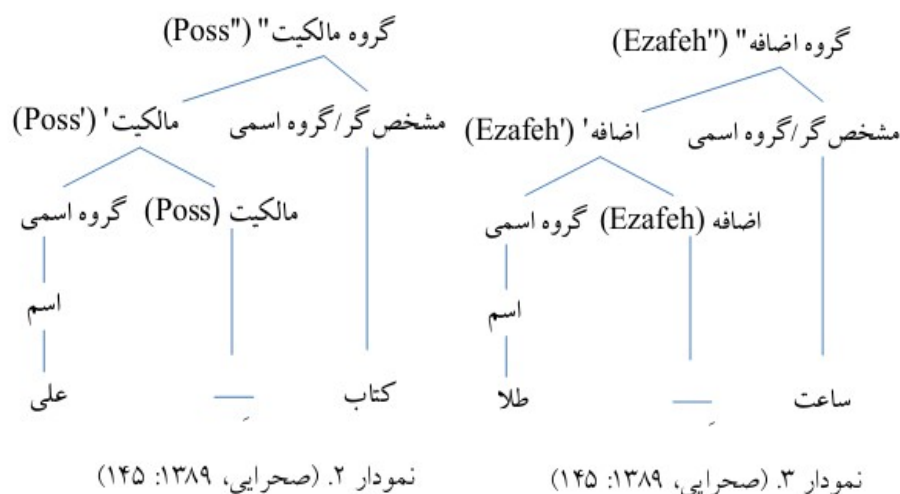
گروه اضافه" ("Ezafeh)
مشخص گر/گروه اسمی
اضافه' ('Ezafeh)
اضافه (Ezafeh)
گروه اسمی
اسم
ساعت
ـِ
طلا
نمودار ۳. (صحرایی، ۱۳۸۹: ۱۴۵)

گروه مالکیت" ("Poss)
مشخص گر/گروه اسمی
مالکیت' ('Poss)
مالکیت (Poss)
گروه اسمی
اسم
کتاب
ـِ
علی
نمودار ۲. (صحرایی، ۱۳۸۹: ۱۴۵)